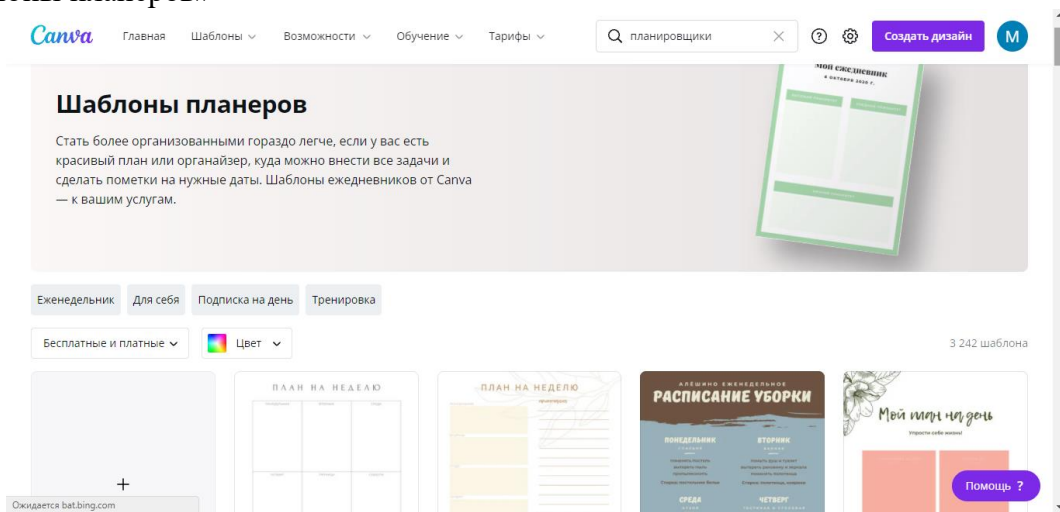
Canva Главная Шаблоны Возможности Обучение Тарифы

планировщики

Создать дизайн

M

Мой ежедневник

Шаблоны планеров

Стать более организованными гораздо легче, если у вас есть красивый план или органайзер, куда можно внести все задачи и сделать пометки на нужные даты. Шаблоны ежедневников от Canva — к вашим услугам.

Еженедельник Для себя Подписка на день Тренировка

Бесплатные и платные Цвет

3 242 шаблона

+

ПЛАН НА НЕДЕЛЮ

ПЛАН НА НЕДЕЛЮ

РАСПИСАНИЕ УБОРКИ

ПОНЕДЕЛЬНИК

ВТОРНИК

СРЕДА

ЧЕТВЕРГ

Мой план на день

Помощь ?

Ожидается bat.bing.com